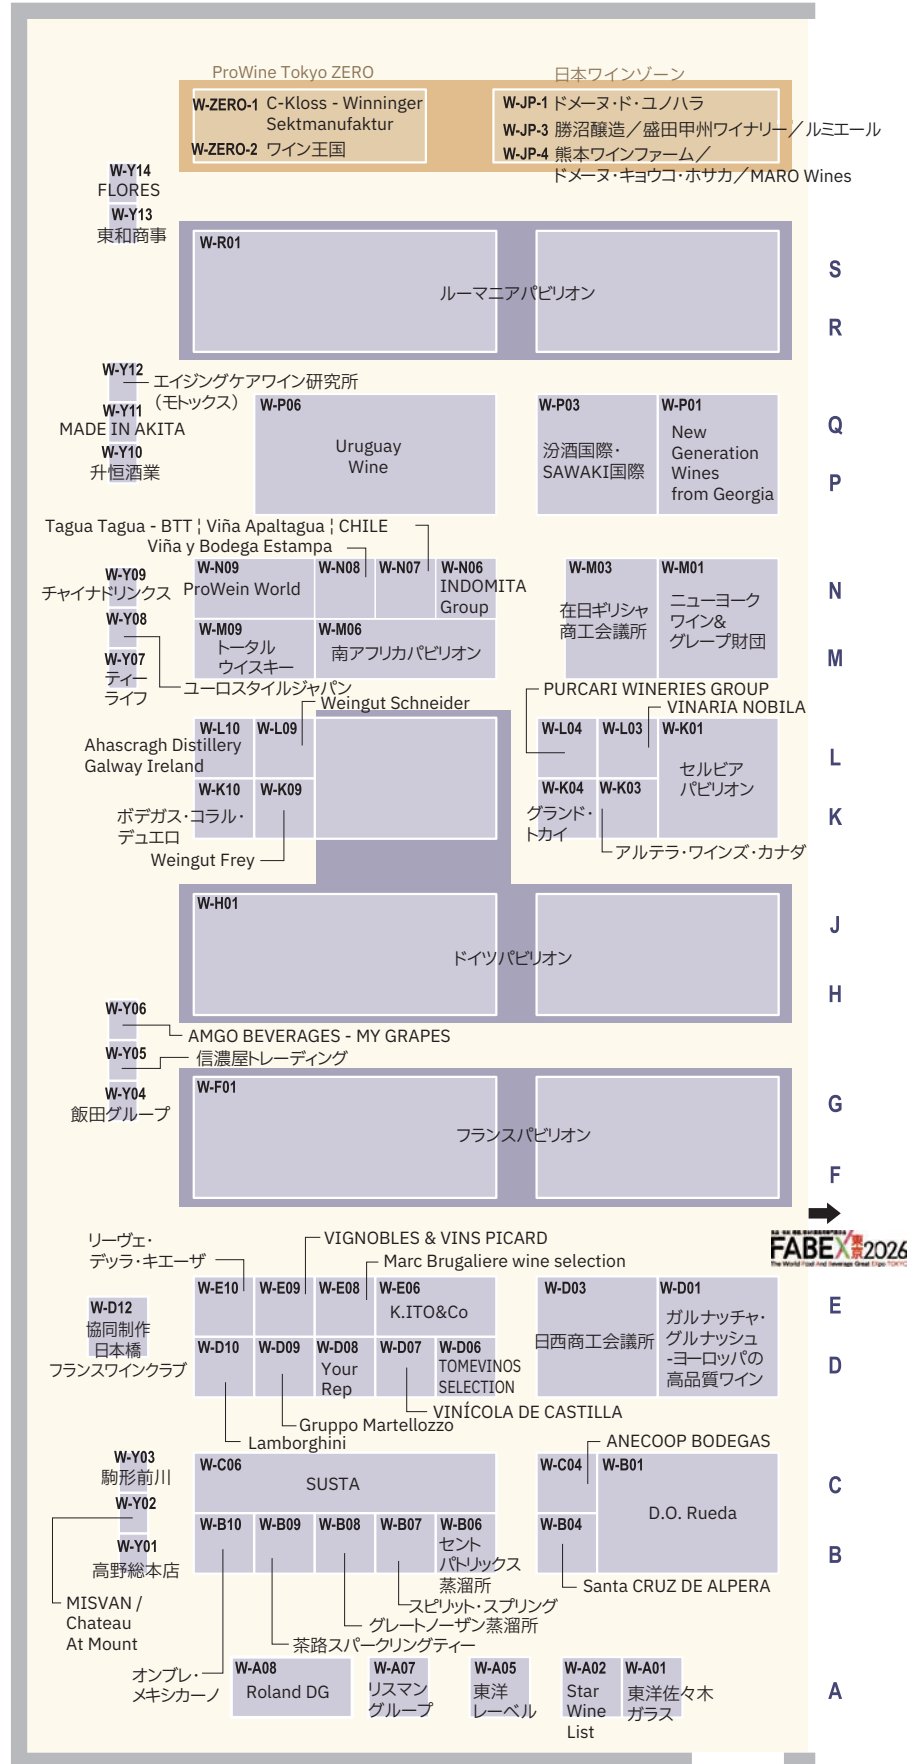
ProWine Tokyo ZERO

W-ZERO-1 C-Kloss - Winninger Sektmanufaktur
W-ZERO-2 ワイン王国

日本ワインゾーン

W-JP-1 ドメーヌ・ド・ユノハラ
W-JP-3 勝沼醸造／盛田甲州ワイナリー／ルミエール
W-JP-4 熊本ワインファーム／ドメーヌ・キョウコ・ホサカ／MARO Wines

W-Y14 FLORES
W-Y13 東和商事

W-R01
ルーマニアパビリオン

S
R

W-Y12 エイジングケアワイン研究所（モトックス）
W-Y11 MADE IN AKITA
W-Y10 升恒酒業

W-P06
Uruguay Wine

W-P03
汾酒国際・SAWAKI国際

W-P01
New Generation Wines from Georgia

Q
P

Tagua Tagua - BTT ¦ Viña Apaltagua ¦ CHILE
Viña y Bodega Estampa

W-Y09 チャイナドリンクス
W-Y08
W-Y07 ティーライフ

W-N09 ProWein World
W-N08
W-N07
W-N06 INDOMITA Group
W-M09 トータルウイスキー
W-M06 南アフリカパビリオン
ユーロスタイルジャパン

W-M03 在日ギリシャ商工会議所
W-M01 ニューヨークワイン&グレープ財団

N
M

Weingut Schneider
PURCARI WINERIES GROUP
VINARIA NOBILA

Ahascragh Distillery Galway Ireland
W-L10
W-L09
W-K10
W-K09
ボデガス・コラル・デュエロ
Weingut Frey

W-L04
W-L03
W-K01 セルビアパビリオン
W-K04 グランド・トカイ
W-K03
アルテラ・ワインズ・カナダ

L
K

W-H01
ドイツパビリオン

J
H

W-Y06 AMGO BEVERAGES - MY GRAPES
W-Y05 信濃屋トレーディング
W-Y04 飯田グループ

W-F01
フランスパビリオン

G
F

FABEX 東京 2026

リーヴェ・デッラ・キエーザ
VIGNOBLES & VINS PICARD
Marc Brugaliere wine selection

W-D12 協同制作 日本橋 フランスワインクラブ

W-E10
W-E09
W-E08
W-E06 K.ITO&Co
W-D10
W-D09
W-D08 Your Rep
W-D07
W-D06 TOMEVINOS SELECTION
VINÍCOLA DE CASTILLA
Gruppo Martellozzo
Lamborghini

W-D03 日西商工会議所
W-D01 ガルナッチャ・グルナッシュ-ヨーロッパの高品質ワイン

E
D

ANECOOP BODEGAS

W-Y03 駒形前川
W-Y02
W-Y01 高野総本店
MISVAN / Chateau At Mount

W-C06 SUSTA
W-B10
W-B09
W-B08
W-B07
W-B06 セントパトリックス蒸溜所
スピリット・スプリング
グレートノーザン蒸溜所
茶路スパークリングティー

W-C04
W-B01 D.O. Rueda
W-B04
Santa CRUZ DE ALPERA

C
B

オンブレ・メキシカーノ
W-A08 Roland DG
W-A07 リスマングループ
W-A05 東洋レーベル
W-A02 Star Wine List
W-A01 東洋佐々木ガラス

A